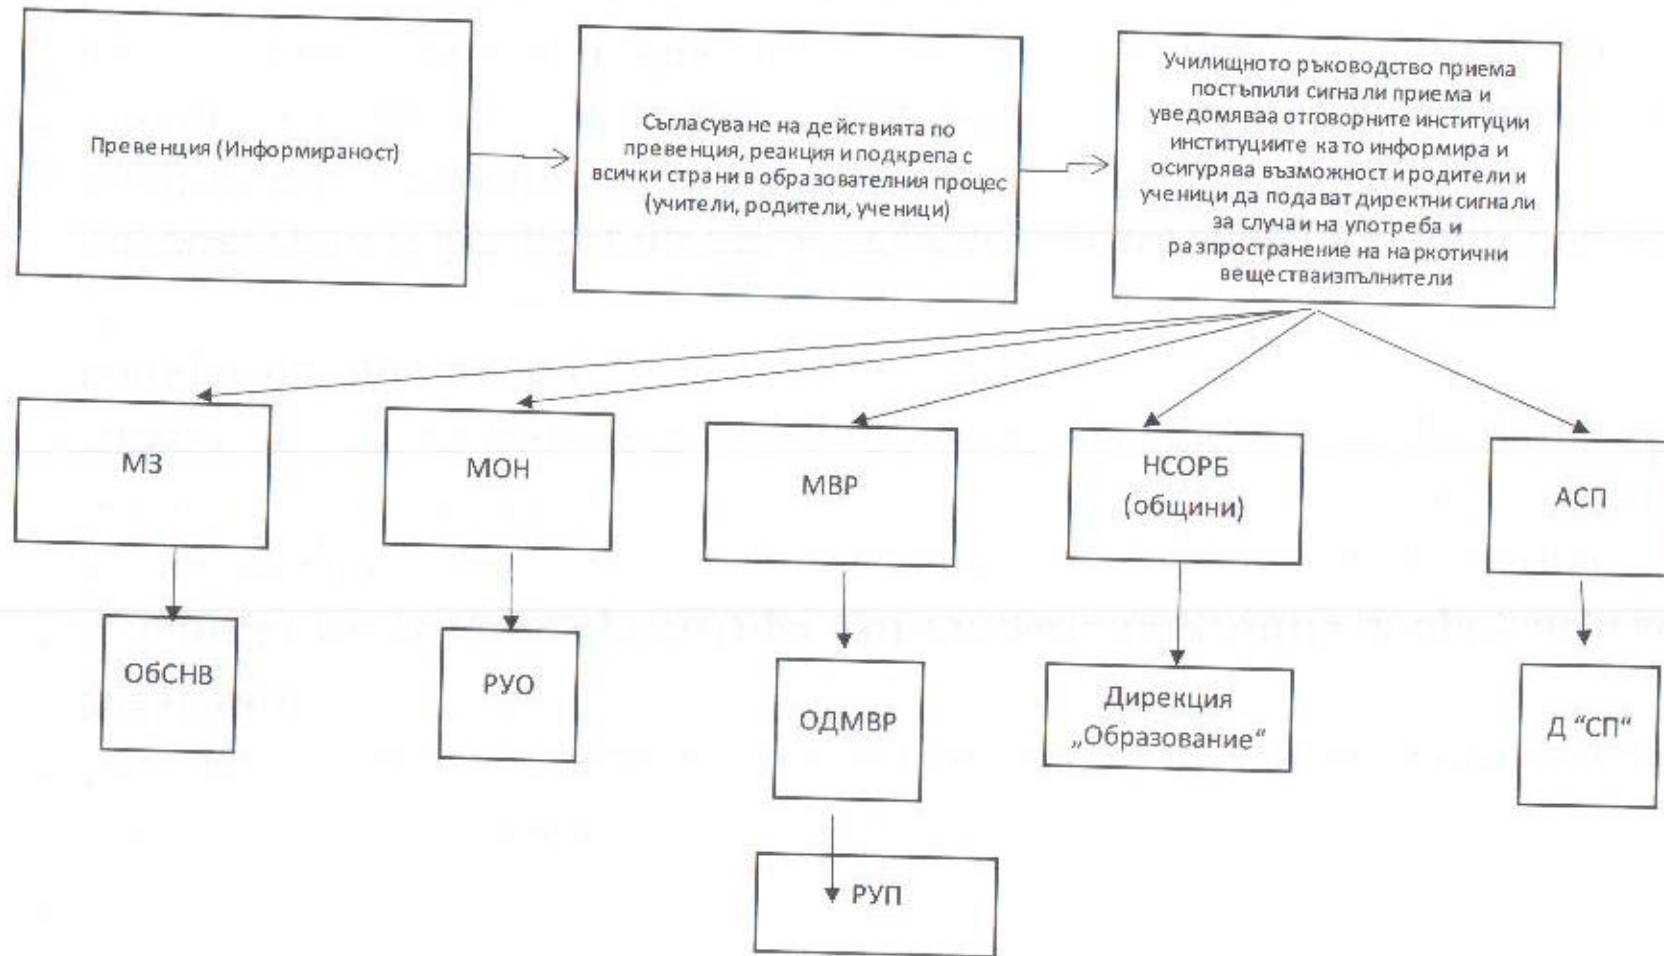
Превенция (Информираност)

Съгласуване на действията по превенция, реакция и подкрепа с всички страни в образователния процес (учители, родители, ученици)

Училищното ръководство приема постъпили сигнали приема и уведомяваа отговорните институции институциите като информира и осигурява възможност и родители и ученици да подават директни сигнали за случаи на употреба и разпространение на наркотични веществаизпълнители

МЗ

ОбСНВ

МОН

РУО

МВР

ОДМВР

РУП

НСОРБ (общини)

Дирекция „Образование“

АСП

Д “СП“